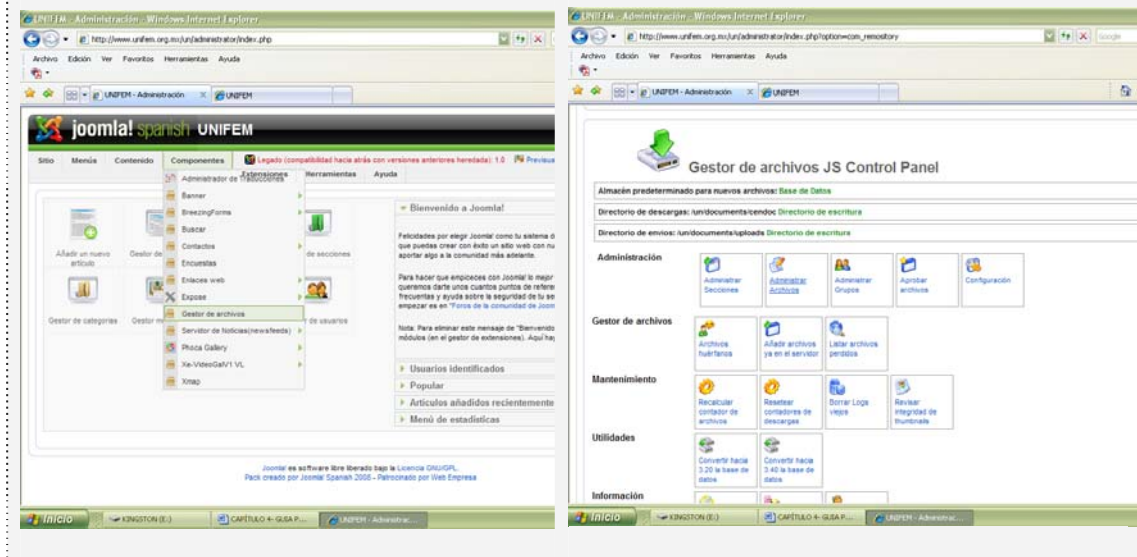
UNIFEM - Administración - Windows Internet Explorer

http://www.unifem.org.mx/un/administrator/index.php

Archivo Edición Ver Favoritos Herramientas Ayuda

UNIFEM - Administración | UNIFEM

joomla! spanish UNIFEM

Sitio | Menús | Contenido | Componentes | Extensiones | Herramientas | Ayuda

Legado (compatibilidad hacia atrás con versiones anteriores heredada): 1.0 | Previsua

Administrador de Traducciones
Banner
BreezingForms
Buscar
Contactos
Encuestas
Enlaces web
Expose
Gestor de archivos
Servidor de Noticias(newsfeeds)
Phoca Gallery
Xe-VideoGalV1 VL
Xmap

Añadir un nuevo artículo | Gestor de | de secciones

Gestor de categorías | Gestor m | de usuarios

Bienvenido a Joomla!

Felicidades por elegir Joomla! como tu sistema d que puedas crear con éxito un sitio web con nu aportar algo a la comunidad más adelante.

Para hacer que empieces con Joomla! lo mejor queremos darte unos cuantos puntos de refere frecuentas y ayuda sobre la seguridad de tu se empezar es en "Foros de la comunidad de Joom

Nota: Para eliminar este mensaje de "Bienvenido módulos (en el gestor de extensiones). Aquí hay

Usuarios identificados
Popular
Artículos añadidos recientemente
Menú de estadísticas

Joomla! es software libre liberado bajo la Licencia GNU/GPL.
Pack creado por Joomla! Spanish 2008 - Patrocinado por Web Empresa

Inicio | KINGSTON (E:) | CAPÍTULO 4- GUIA P... | UNIFEM - Administrac...

UNIFEM - Administración - Windows Internet Explorer

http://www.unifem.org.mx/un/administrator/index.php?option=com_remository

Archivo Edición Ver Favoritos Herramientas Ayuda

UNIFEM - Administración | UNIFEM

Gestor de archivos JS Control Panel

Almacén predeterminado para nuevos archivos: Base de Datos

Directorio de descargas: /un/documents/cendoc Directorio de escritura

Directorio de envíos: /un/documents/uploads Directorio de escritura

Administración
Administrar Secciones | Administrar Archivos | Administrar Grupos | Aprobar archivos | Configuración

Gestor de archivos
Archivos huérfanos | Añadir archivos ya en el servidor | Listar archivos perdidos

Mantenimiento
Recalcular contador de archivos | Resetear contadores de descargas | Borrar Logs viejos | Revisar integridad de thumbnails

Utilidades
Convertir hacia 3.20 la base de datos | Convertir hacia 3.40 la base de datos

Información

Inicio | KINGSTON (E:) | CAPÍTULO 4- GUIA P... | UNIFEM - Administrac...